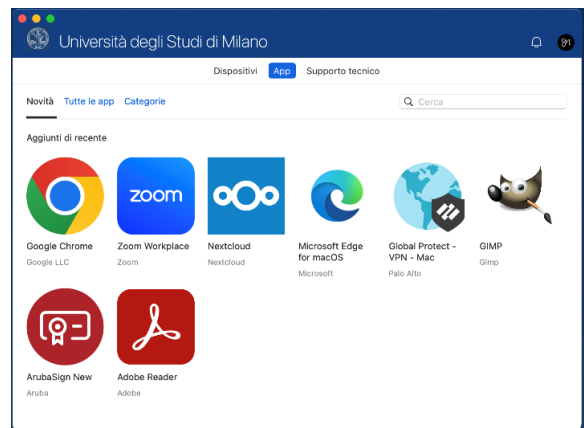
Università degli Studi di Milano

Dispositivi App Supporto tecnico

Novità Tutte le app Categorie

Cerca

Aggiunti di recente

zoom

Google Chrome
Google LLC

Zoom Workplace
Zoom

Nextcloud
Nextcloud

Microsoft Edge for macOS
Microsoft

Global Protect - VPN - Mac
Palo Alto

GIMP
Gimp

ArubaSign New
Aruba

Adobe Reader
Adobe